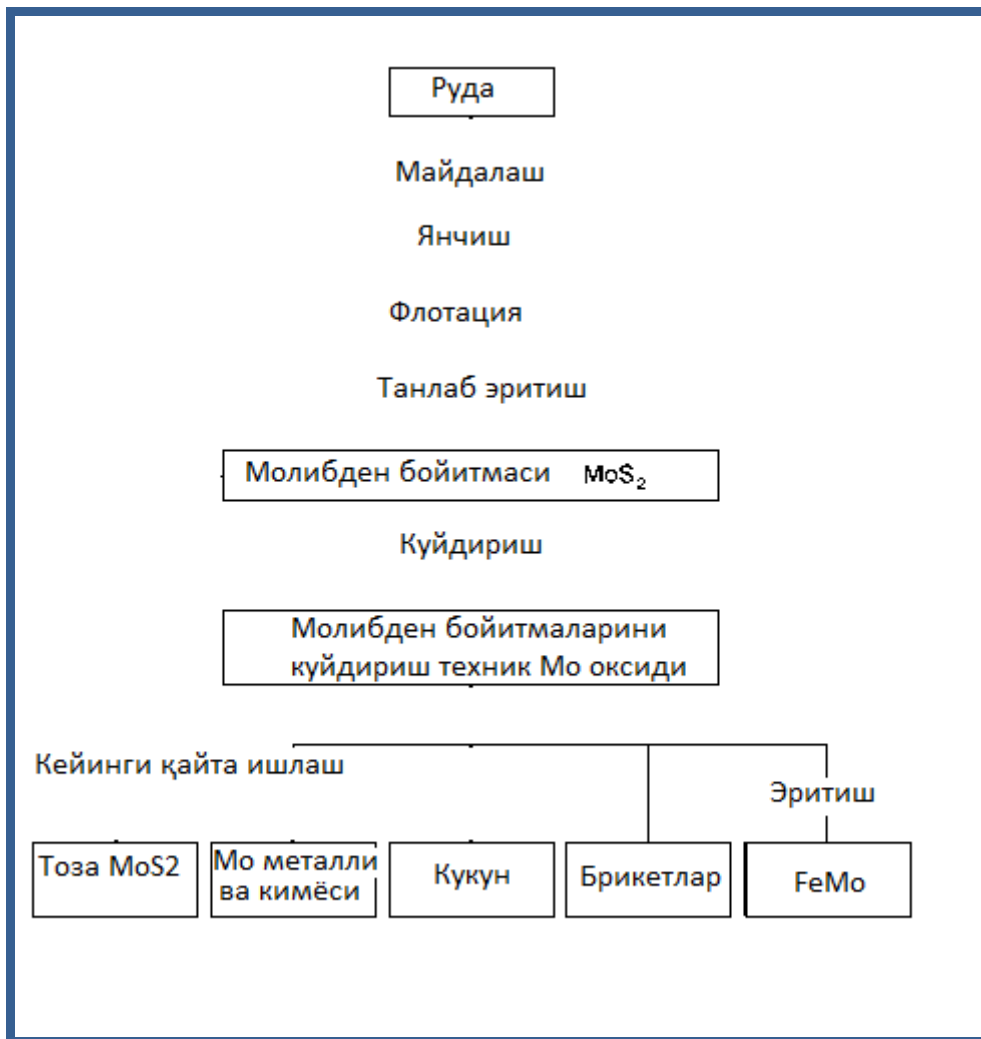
Руда

Майдалаш

Янчиш

Флотация

Танлаб эритиш

Молибден бойитмаси $MoS_2$

Куйдириш

Молибден бойитмаларини куйдириш техник Мо оксиди

Кейинги қайта ишлаш

Эритиш

Тоза MoS2

Мо металли ва кимёси

Кукун

Брикетлар

FeMo